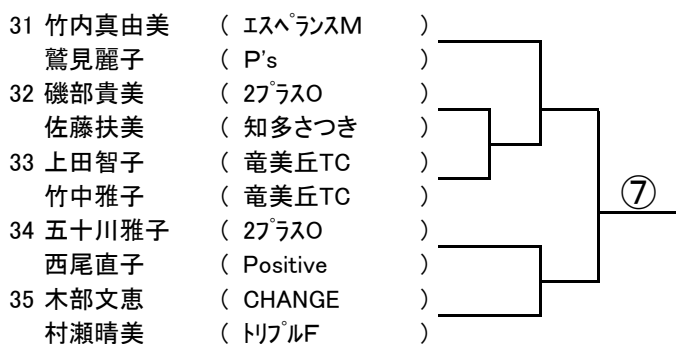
31 竹内真由美 ( ｴｽﾍﾟﾗﾝｽM )
鷲見麗子 ( P's )
32 磯部貴美 ( 2ﾌﾟﾗｽO )
佐藤扶美 ( 知多さつき )
33 上田智子 ( 竜美丘TC )
竹中雅子 ( 竜美丘TC )
34 五十川雅子 ( 2ﾌﾟﾗｽO )
西尾直子 ( Positive )
35 木部文恵 ( CHANGE )
村瀬晴美 ( ﾄﾘﾌﾟﾙF )
⑦